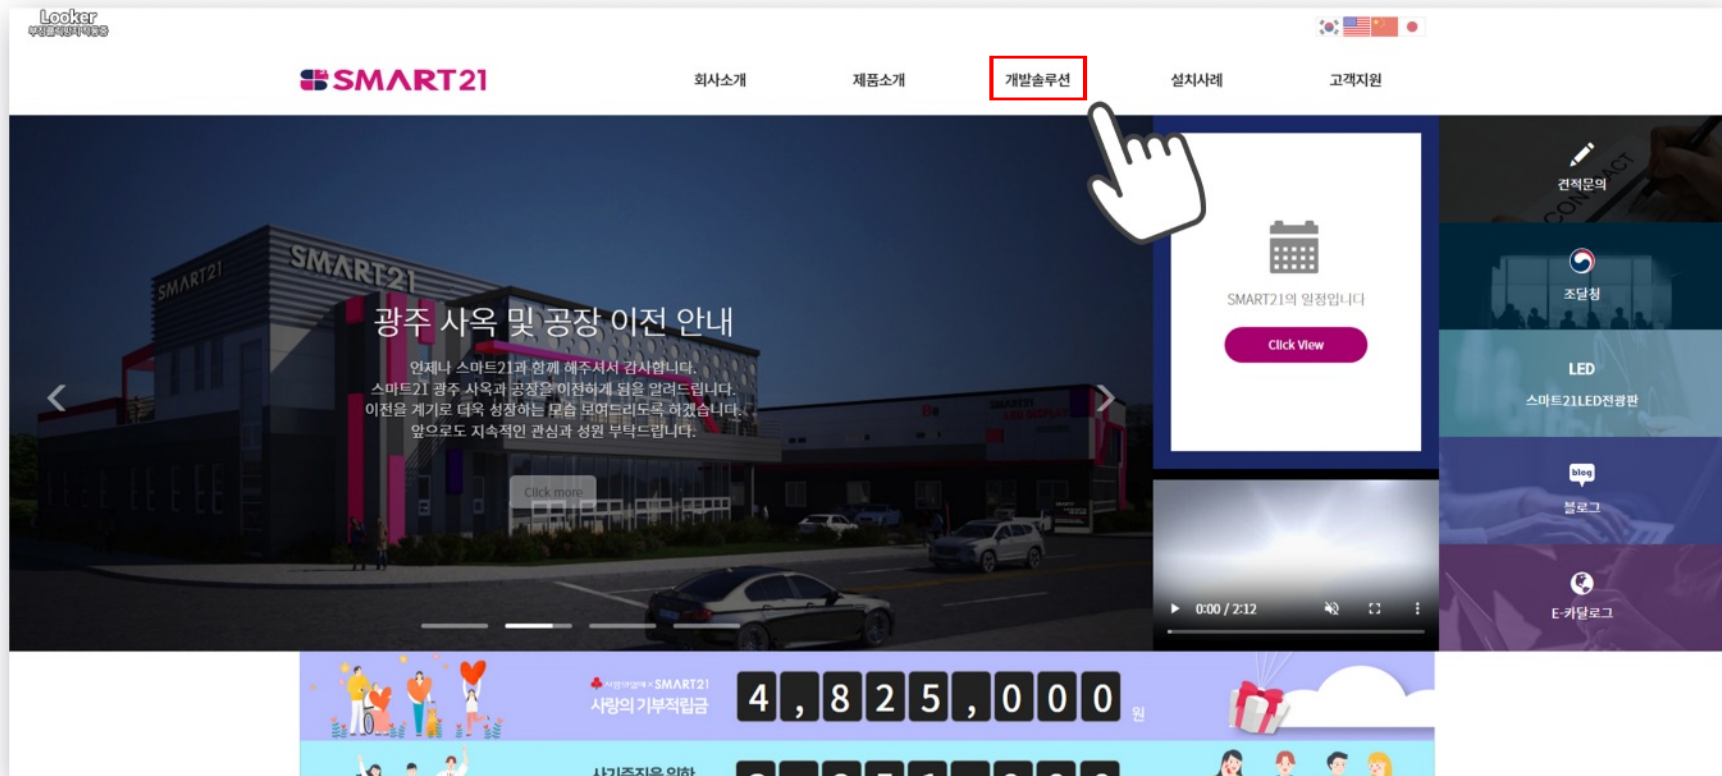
Looker

SMART21

회사소개 제품소개 개발솔루션 설치사례 고객지원

SMART21

광주 사옥 및 공장 이전 안내

언제나 스마트21과 함께 해주셔서 감사합니다.
스마트21 광주 사옥과 공장을 이전하게 됨을 알려드립니다.
이전을 계기로 더욱 성장하는 모습 보여드리도록 하겠습니다.
앞으로도 지속적인 관심과 성원 부탁드립니다.

Click more

SMART21의 일정입니다

Click View

0:00 / 2:12

견적문의

조달청

LED
스마트21LED전광판

blog
블로그

E-카달로그

SMART21
사랑의 기부적립금

4 , 8 2 5 , 0 0 0 원

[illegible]